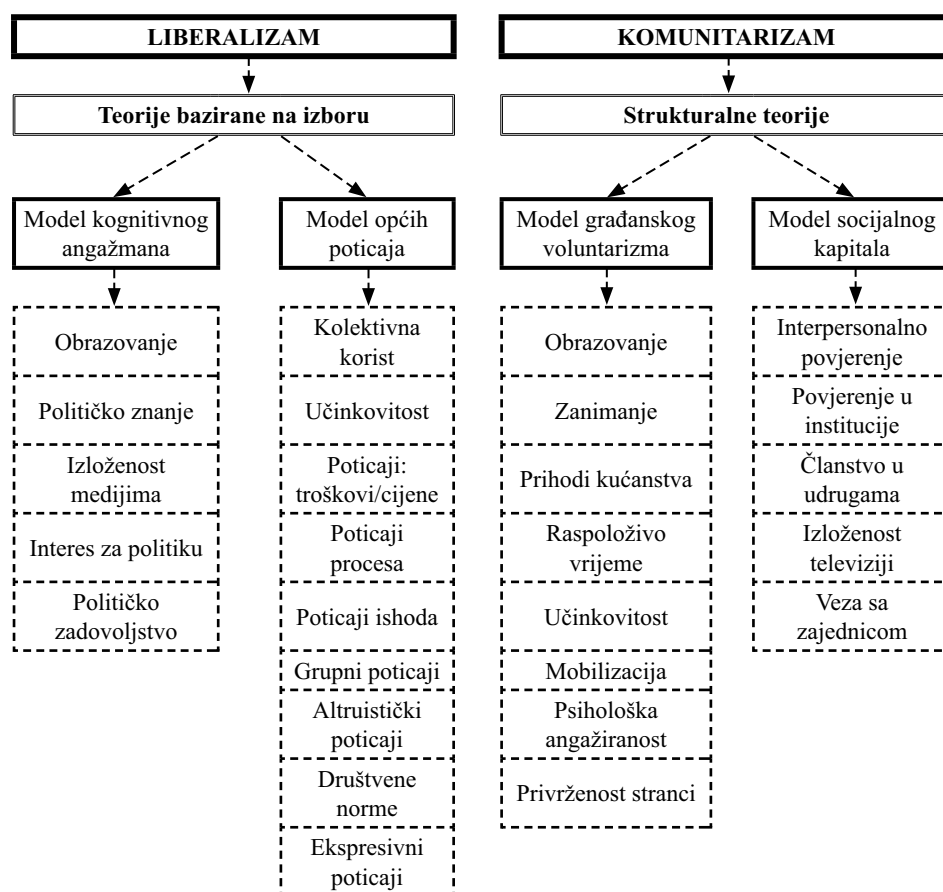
LIBERALIZAM

Teorije bazirane na izboru

Model kognitivnog angažmana

Obrazovanje

Političko znanje

Izloženost medijima

Interes za politiku

Političko zadovoljstvo

Model općih poticaja

Kolektivna korist

Učinkovitost

Poticaji: troškovi/cijene

Poticaji procesa

Poticaji ishoda

Grupni poticaji

Altruistički poticaji

Društvene norme

Ekspresivni poticaji

KOMUNITARIZAM

Strukturalne teorije

Model građanskog voluntarizma

Obrazovanje

Zanimanje

Prihodi kućanstva

Raspoloživo vrijeme

Učinkovitost

Mobilizacija

Psihološka angažiranost

Privrženost stranci

Model socijalnog kapitala

Interpersonalno povjerenje

Povjerenje u institucije

Članstvo u udrugama

Izloženost televiziji

Veza sa zajednicom